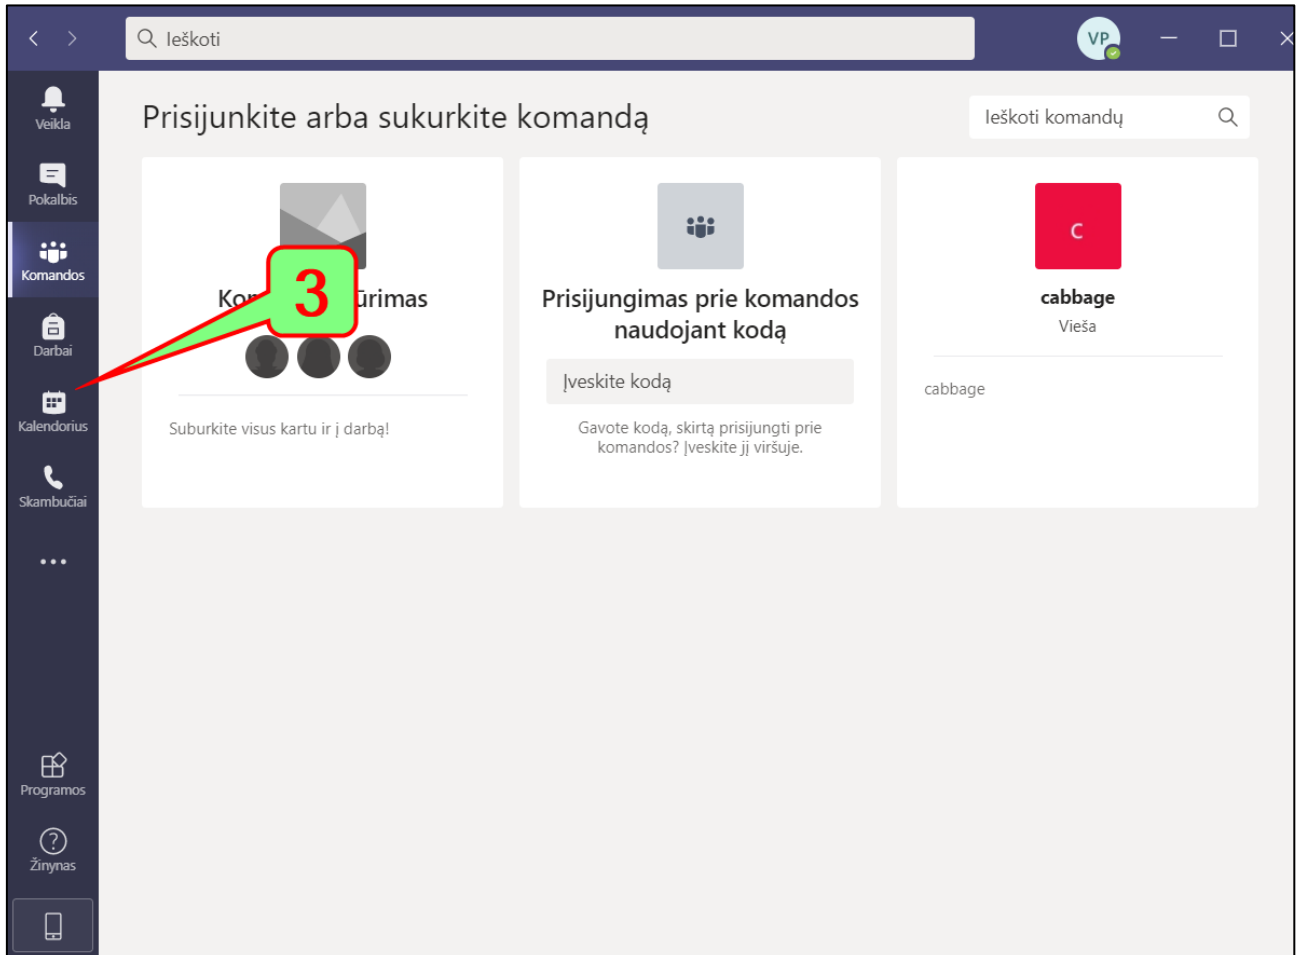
Ieškoti

VP

Veikla
Pokalbis
Komandos
Darbai
Kalendorius
Skambučiai
...

Programos
Žinynas

Prisijunkite arba sukurkite komandą

Ieškoti komandų

Ko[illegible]ūrimas

3

Suburkite visus kartu ir į darbą!

Prisijungimas prie komandos naudojant kodą

Įveskite kodą

Gavote kodą, skirtą prisijungti prie komandos? Įveskite jį viršuje.

C

cabbage
Vieša

cabbage